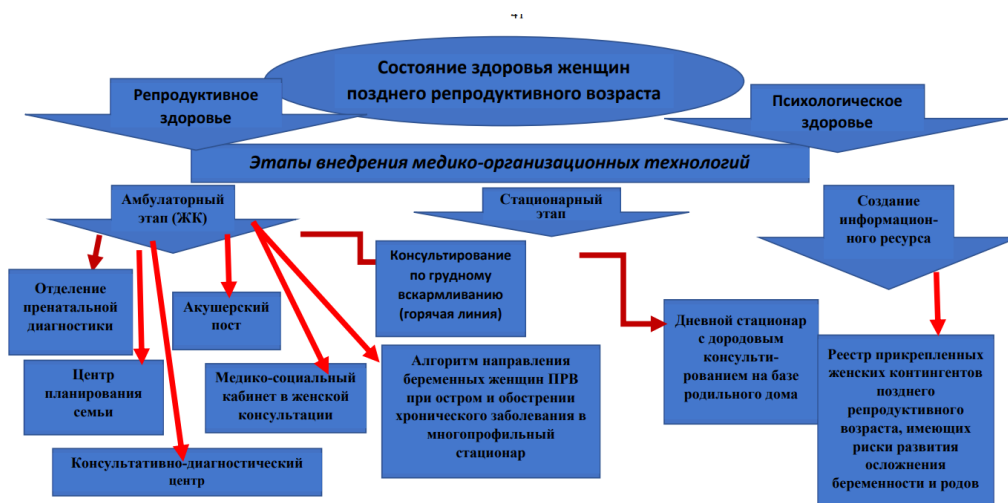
41

Состояние здоровья женщин позднего репродуктивного возраста

Репродуктивное здоровье

Психологическое здоровье

Этапы внедрения медико-организационных технологий

Амбулаторный этап (ЖК)

Стационарный этап

Создание информационного ресурса

Консультирование по грудному вскармливанию (горячая линия)

Отделение пренатальной диагностики

Акушерский пост

Дневной стационар с дородовым консультированием на базе родильного дома

Центр планирования семьи

Медико-социальный кабинет в женской консультации

Алгоритм направления беременных женщин ПРВ при остром и обострении хронического заболевания в многопрофильный стационар

Реестр прикрепленных женских контингентов позднего репродуктивного возраста, имеющих риски развития осложнения беременности и родов

Консультативно-диагностический центр